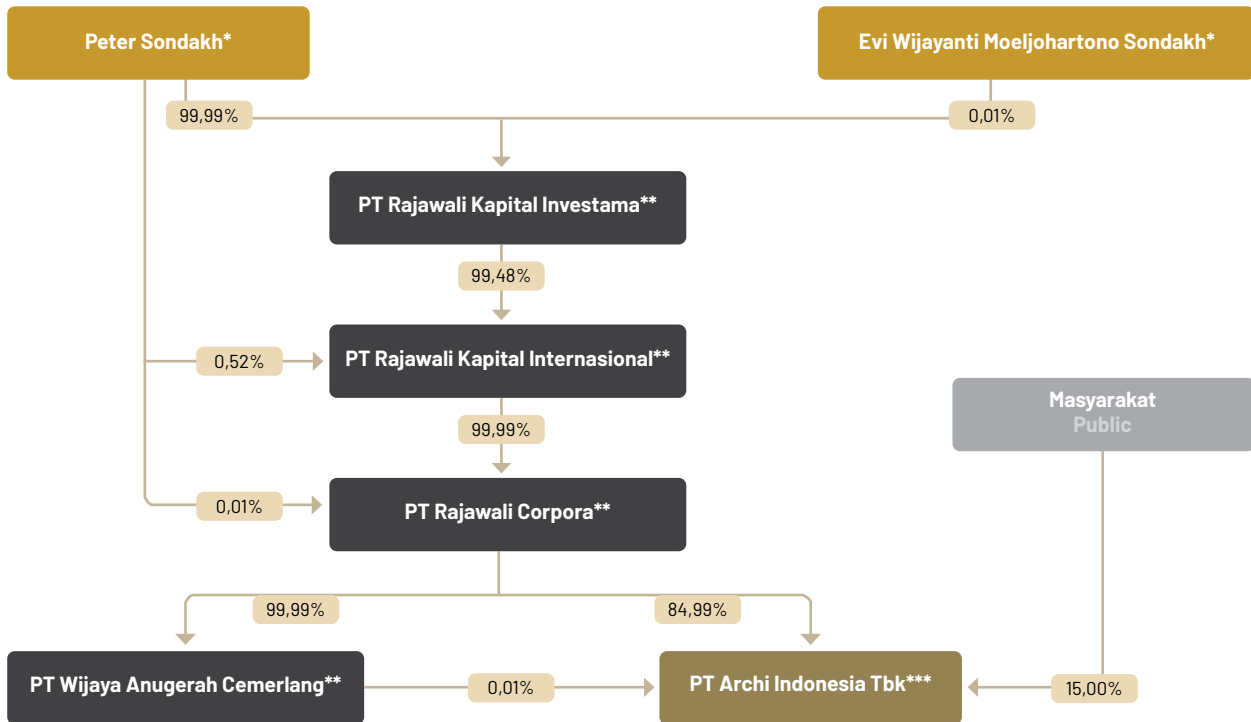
Peter Sondakh*

Evi Wijayanti Moeljohartono Sondakh*

99,99%

0,01%

PT Rajawali Kapital Investama**

99,48%

0,52%

PT Rajawali Kapital Internasional**

Masyarakat
Public

99,99%

0,01%

PT Rajawali Corpora**

99,99%

84,99%

PT Wijaya Anugerah Cemerlang**

0,01%

PT Archi Indonesia Tbk***

15,00%